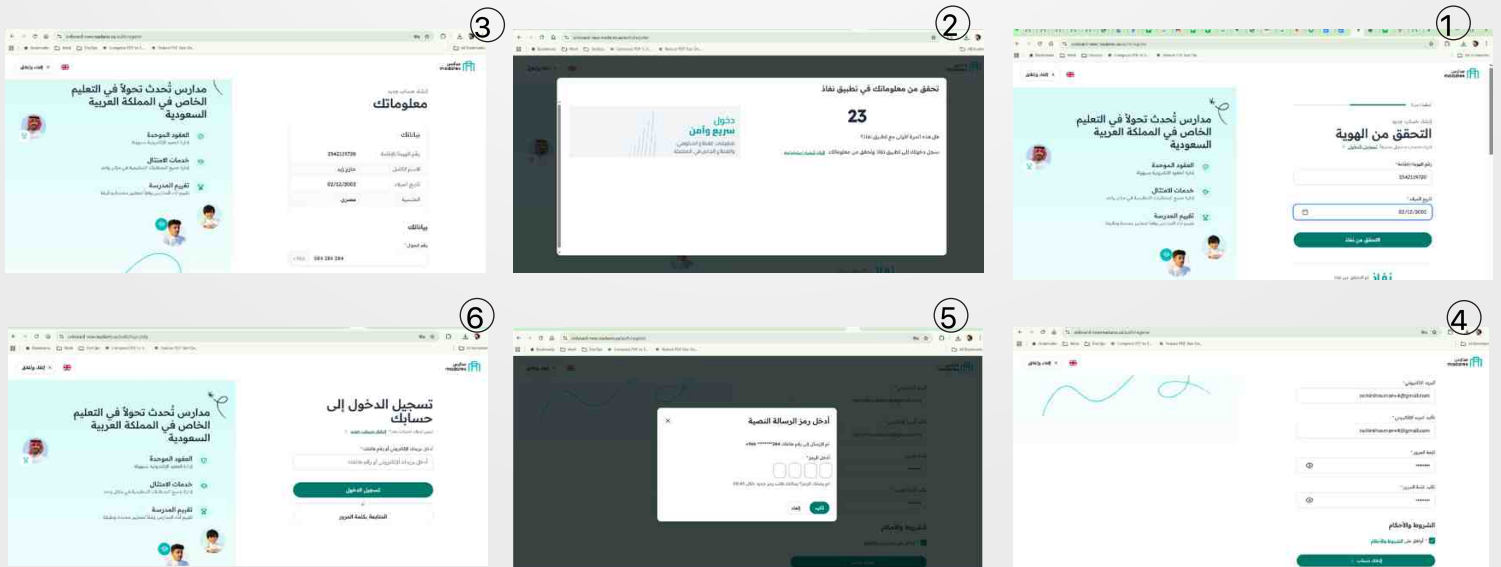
③

إنشاء حساب جديد
معلوماتك

بياناتك
رقم الهوية/الإقامة 2542119720
الاسم الكامل
تاريخ الميلاد 02/12/2002
الجنسية مصري

بياناتك
رقم الجوال
584 284 284

مدارس تُحدث تحولاً في التعليم الخاص في المملكة العربية السعودية
العقود الموحدة
خدمات الامتثال
تقييم المدرسة

②

تحقق من معلوماتك في تطبيق نفاذ
23
دخول سريع وآمن

①

التحقق من الهوية
رقم الهوية/الإقامة 2542119720
تاريخ الميلاد 02/12/2002
التحقق من نفاذ
نفاذ

مدارس تُحدث تحولاً في التعليم الخاص في المملكة العربية السعودية
العقود الموحدة
خدمات الامتثال
تقييم المدرسة

⑥

تسجيل الدخول إلى حسابك
تسجيل الدخول
المتابعة بكلمة المرور

مدارس تُحدث تحولاً في التعليم الخاص في المملكة العربية السعودية
العقود الموحدة
خدمات الامتثال
تقييم المدرسة

⑤

أدخل رمز الرسالة النصية
تأكيد
إلغاء
الشروط والأحكام

④

البريد الإلكتروني
تأكيد البريد الإلكتروني
كلمة المرور
تأكيد كلمة المرور
الشروط والأحكام
إنشاء حساب